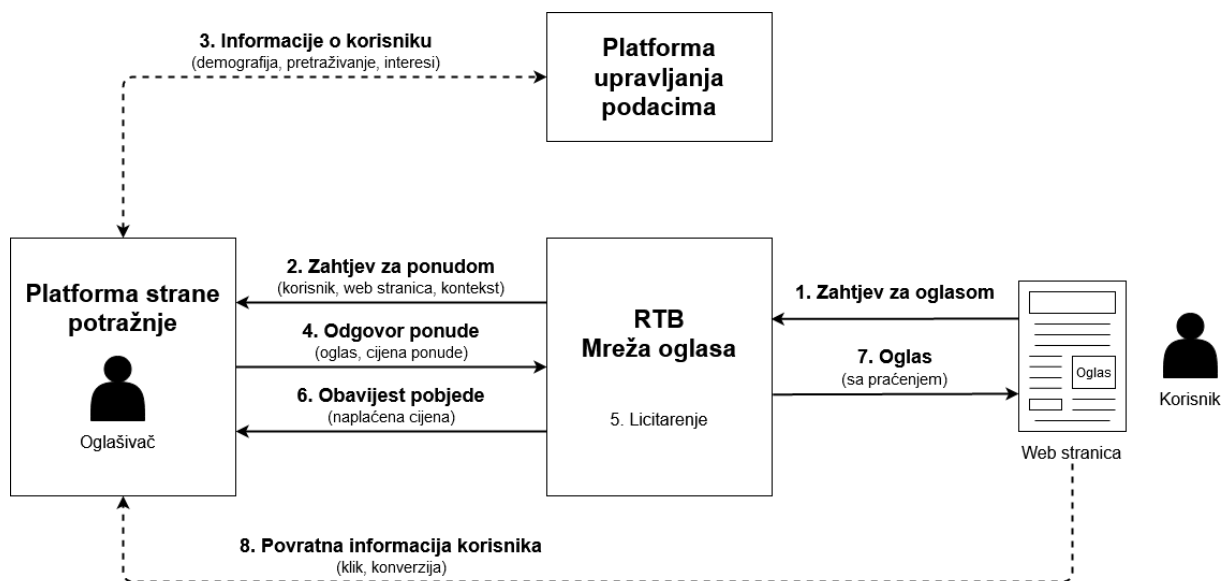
3. Informacije o korisniku
(demografija, pretraživanje, interesi)

Platforma upravljanja podacima

Platforma strane potražnje

Oglašivač

2. Zahtjev za ponudom
(korisnik, web stranica, kontekst)

4. Odgovor ponude
(oglas, cijena ponude)

6. Obavijest pobjede
(naplaćena cijena)

RTB
Mreža oglasa

5. Licitarenje

1. Zahtjev za oglasom

7. Oglas
(sa praćenjem)

Oglas

Web stranica

Korisnik

8. Povratna informacija korisnika
(klik, konverzija)